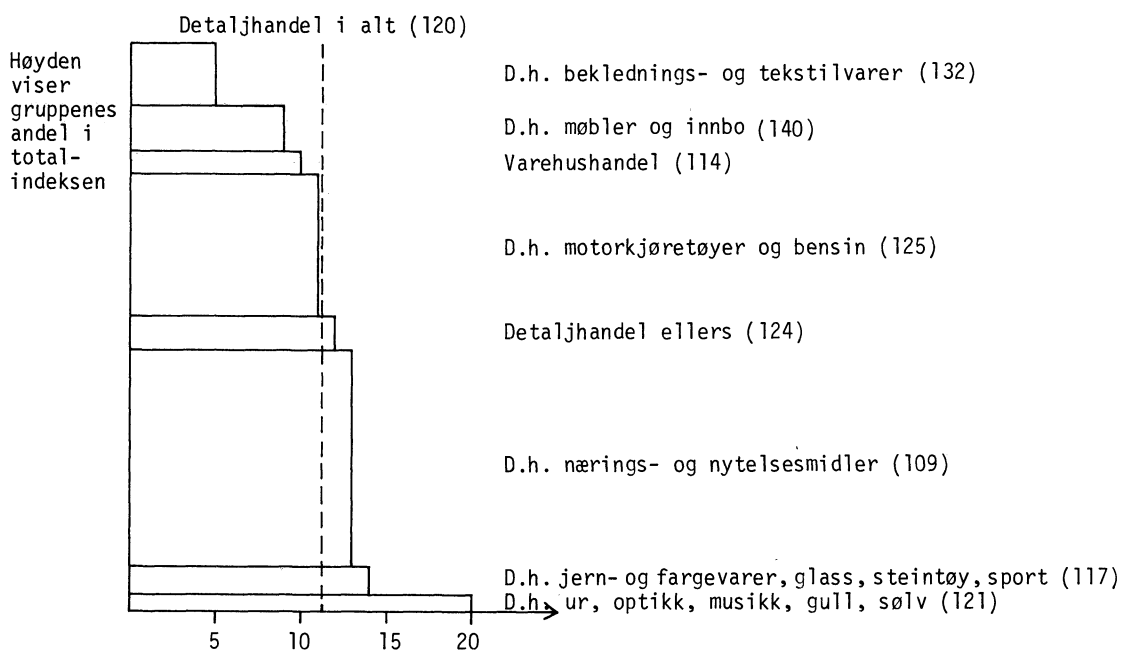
Detaljhandel i alt (120)

Høyden viser gruppenes andel i totalindeksen

D.h. beklednings- og tekstilvarer (132)

D.h. møbler og innbo (140)

Varehushandel (114)

D.h. motorkjøretøyer og bensin (125)

Detaljhandel ellers (124)

D.h. nærings- og nytelsesmidler (109)

D.h. jern- og fargevarer, glass, steintøy, sport (117)

D.h. ur, optikk, musikk, gull, sølv (121)

5 10 15 20